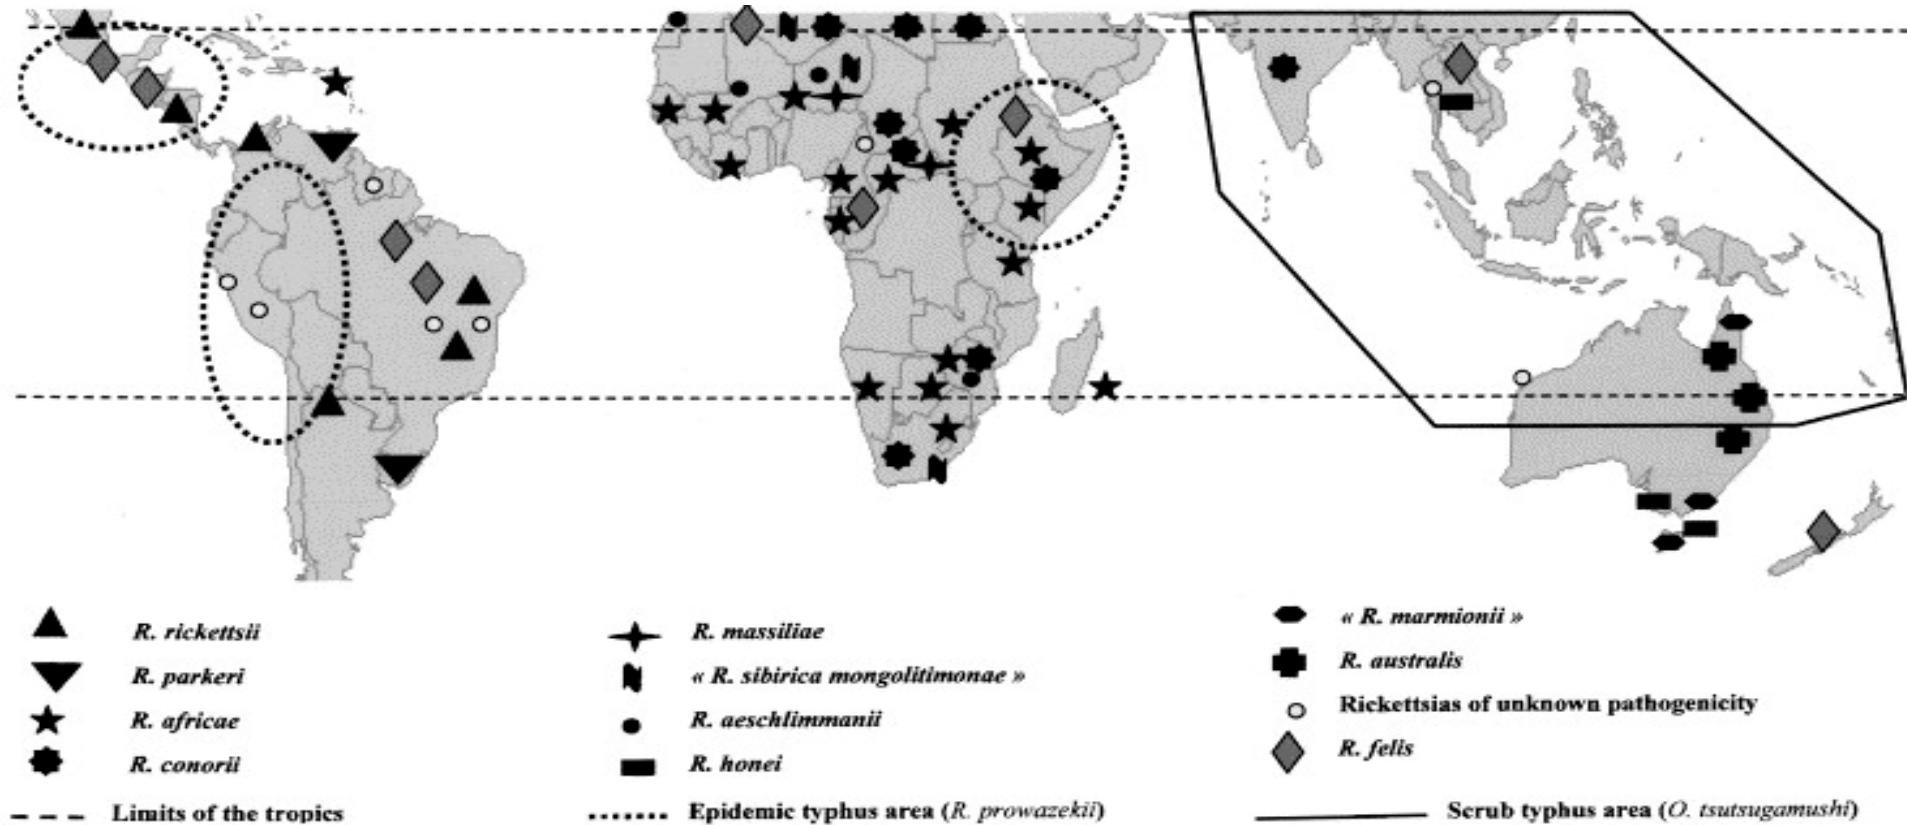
R. rickettsii
R. parkeri
R. africae
R. conorii
R. massiliae
« R. sibirica mongolitimonae »
R. aeschlimmanii
R. honei
« R. marmionii »
R. australis
Rickettsias of unknown pathogenicity
R. felis
Limits of the tropics
Epidemic typhus area (R. prowazekii)
Scrub typhus area (O. tsutsugamushi)